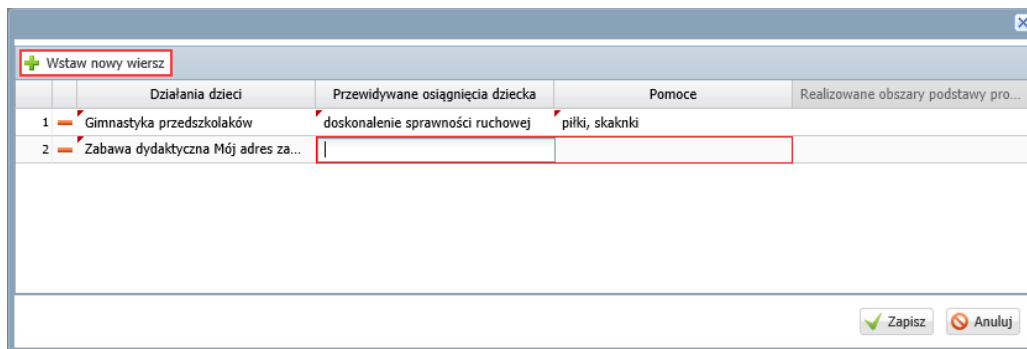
Wstaw nowy wiersz

| | | Działania dzieci | Przewidywane osiągnięcia dziecka | Pomoce | Realizowane obszary podstawy pro... |
|---|---|---|---|---|---|
| 1 | — | Gimnastyka przedszkolaków | doskonalenie sprawności ruchowej | piłki, skaknki | |
| 2 | — | Zabawa dydaktyczna Mój adres za... | | | |

Zapisz
Anuluj